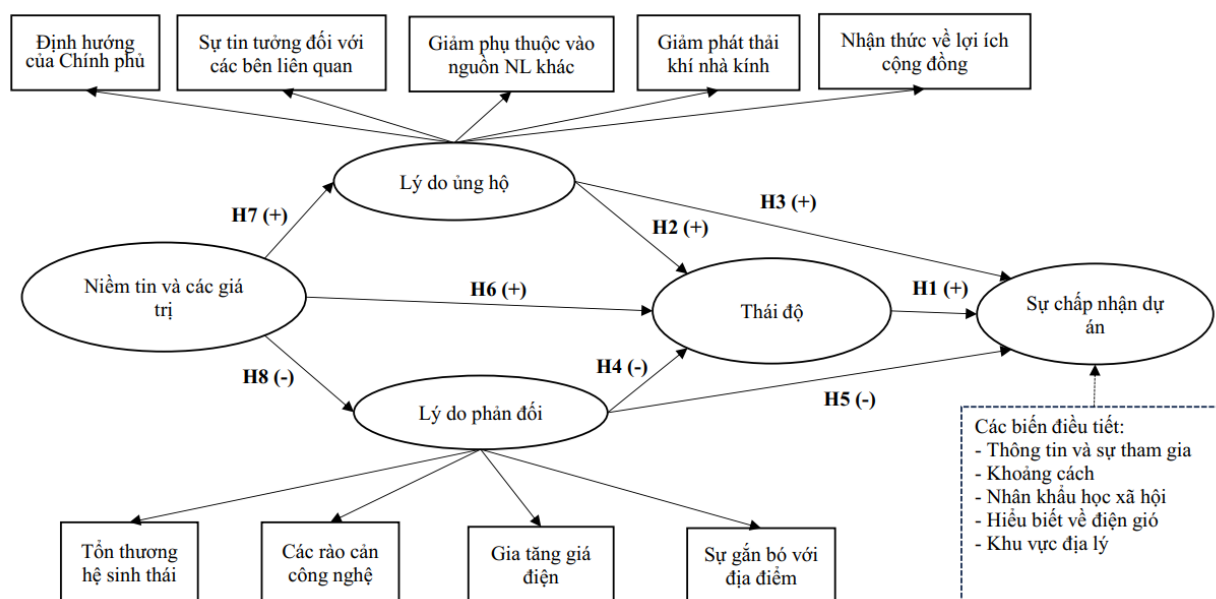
Định hướng của Chính phủ

Sự tin tưởng đối với các bên liên quan

Giảm phụ thuộc vào nguồn NL khác

Giảm phát thải khí nhà kính

Nhận thức về lợi ích cộng đồng

Lý do ủng hộ

H7 (+)

H3 (+)

H2 (+)

Niềm tin và các giá trị

H6 (+)

Thái độ

H1 (+)

Sự chấp nhận dự án

H8 (-)

H4 (-)

Lý do phản đối

H5 (-)

Các biến điều tiết:
- Thông tin và sự tham gia
- Khoảng cách
- Nhân khẩu học xã hội
- Hiểu biết về điện gió
- Khu vực địa lý

Tổn thương hệ sinh thái

Các rào cản công nghệ

Gia tăng giá điện

Sự gắn bó với địa điểm